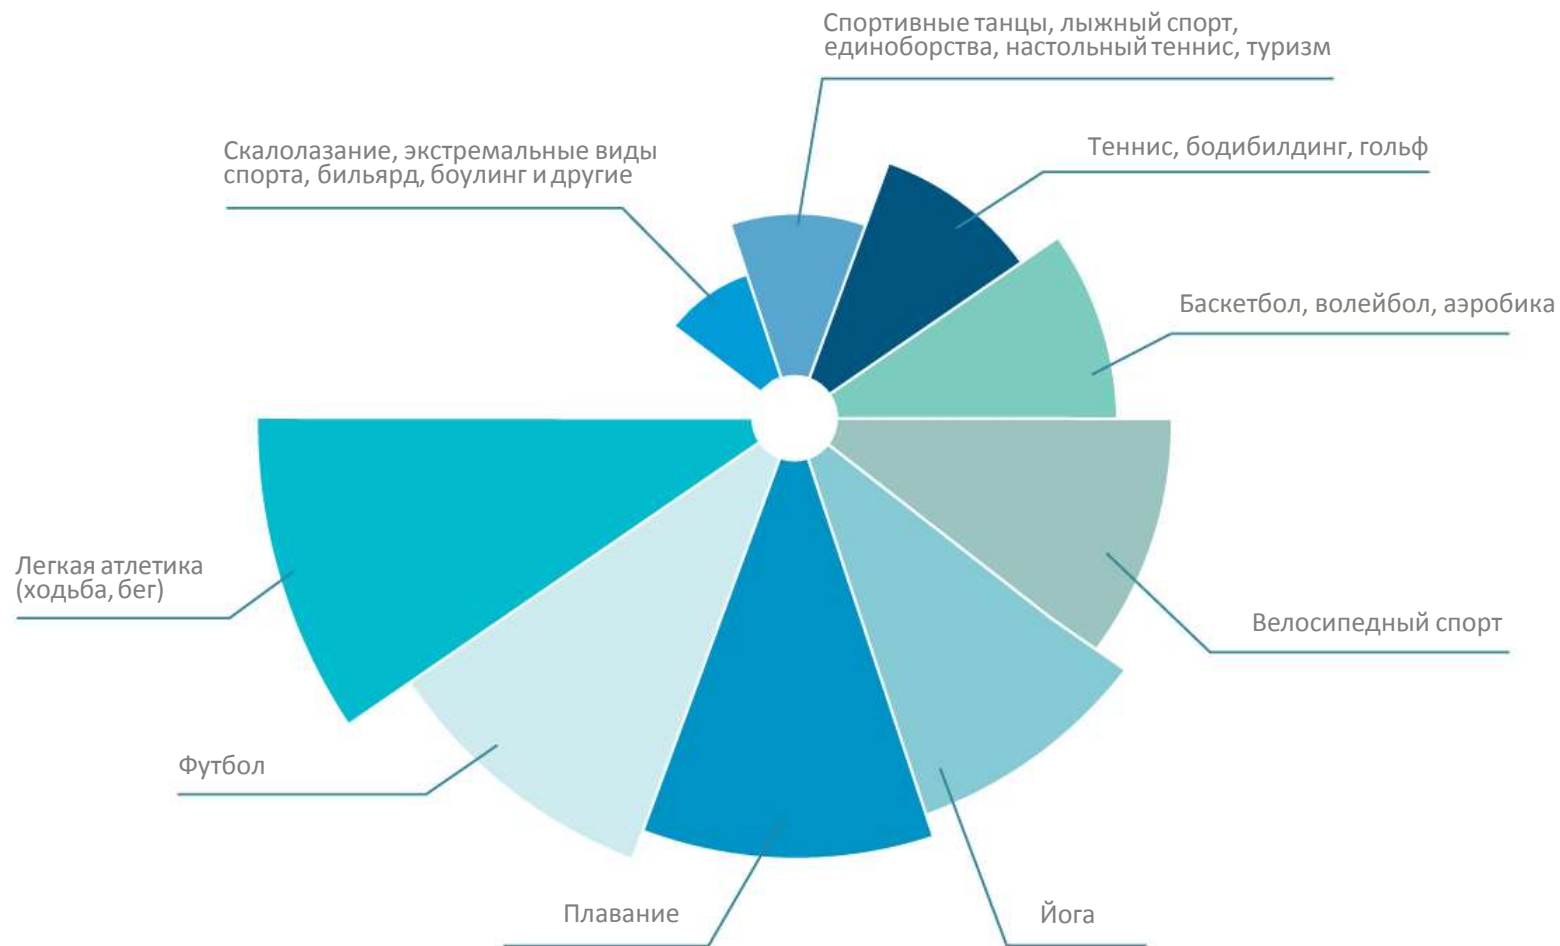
Спортивные танцы, лыжный спорт, единоборства, настольный теннис, туризм

Скалолазание, экстремальные виды спорта, бильярд, боулинг и другие

Теннис, бодибилдинг, гольф

Баскетбол, волейбол, аэробика

Легкая атлетика (ходьба, бег)

Велосипедный спорт

Футбол

Плавание

Йога